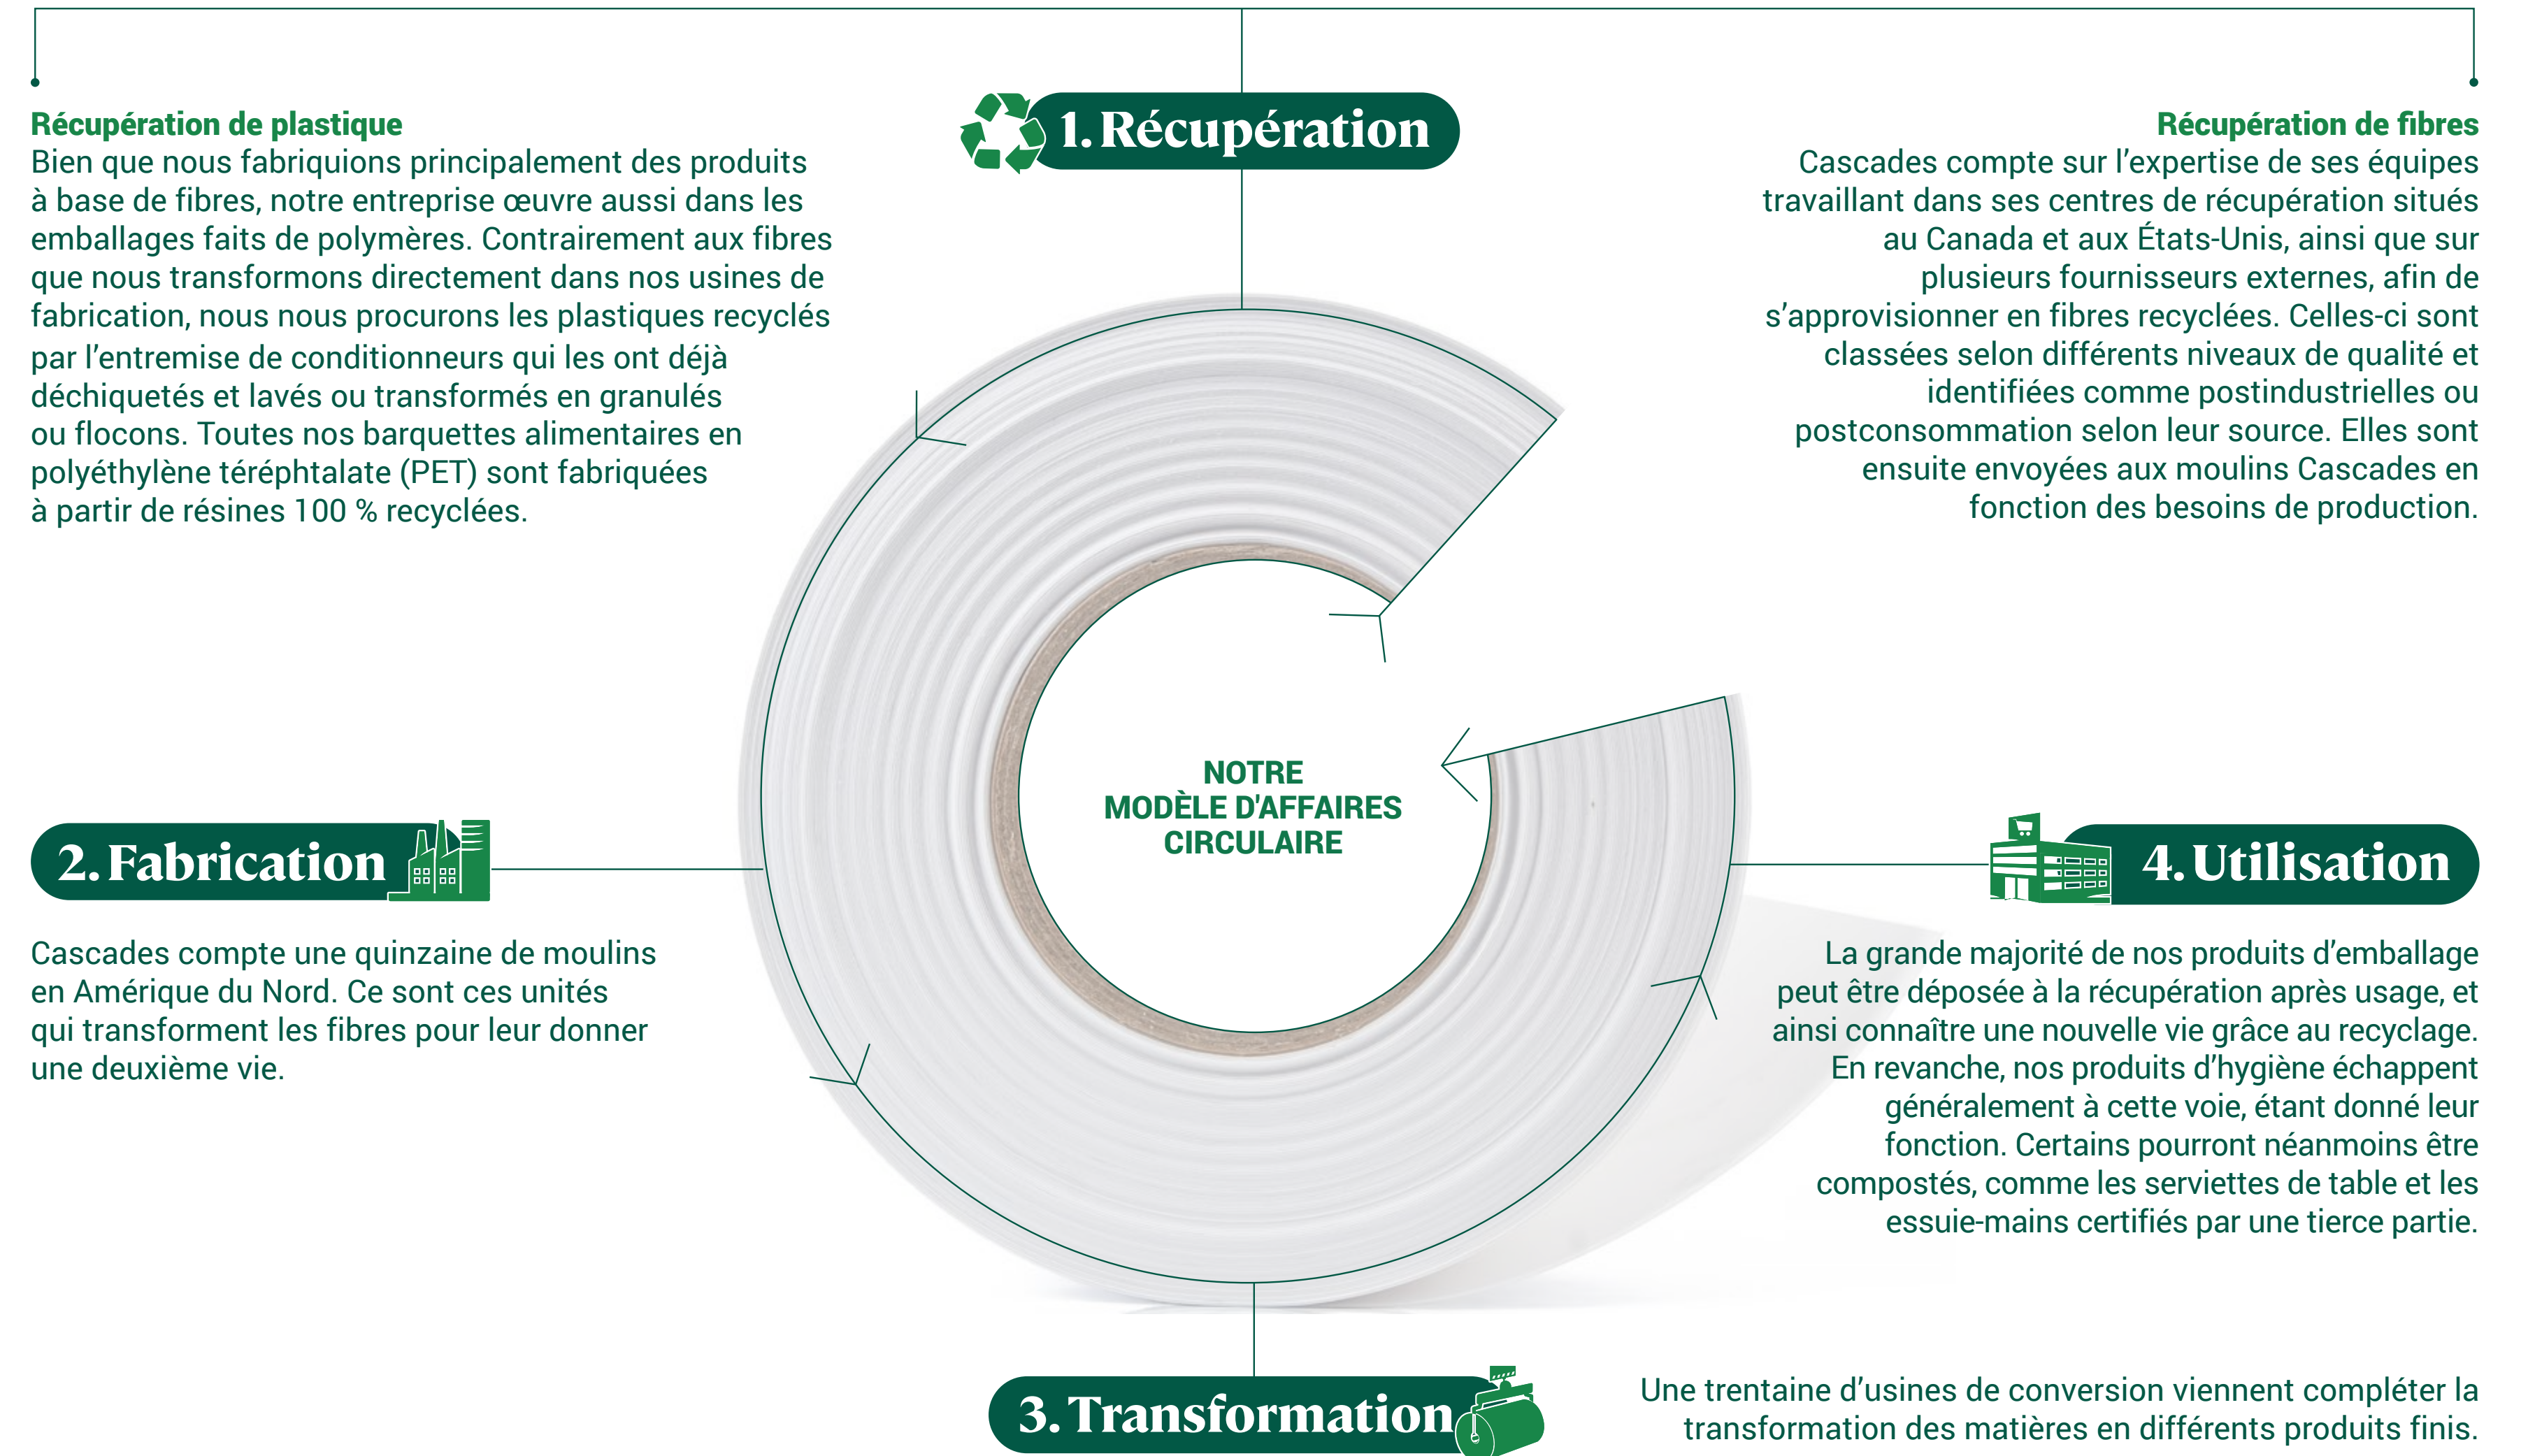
Récupération de plastique
Bien que nous fabriquions principalement des produits à base de fibres, notre entreprise œuvre aussi dans les emballages faits de polymères. Contrairement aux fibres que nous transformons directement dans nos usines de fabrication, nous nous procurons les plastiques recyclés par l'entremise de conditionneurs qui les ont déjà déchiquetés et lavés ou transformés en granulés ou flocons. Toutes nos barquettes alimentaires en polyéthylène téréphtalate (PET) sont fabriquées à partir de résines 100 % recyclées.

1. Récupération

Récupération de fibres
Cascades compte sur l'expertise de ses équipes travaillant dans ses centres de récupération situés au Canada et aux États-Unis, ainsi que sur plusieurs fournisseurs externes, afin de s'approvisionner en fibres recyclées. Celles-ci sont classées selon différents niveaux de qualité et identifiées comme postindustrielles ou postconsommation selon leur source. Elles sont ensuite envoyées aux moulins Cascades en fonction des besoins de production.

NOTRE MODÈLE D'AFFAIRES CIRCULAIRE

2. Fabrication

Cascades compte une quinzaine de moulins en Amérique du Nord. Ce sont ces unités qui transforment les fibres pour leur donner une deuxième vie.

4. Utilisation

La grande majorité de nos produits d'emballage peut être déposée à la récupération après usage, et ainsi connaître une nouvelle vie grâce au recyclage. En revanche, nos produits d'hygiène échappent généralement à cette voie, étant donné leur fonction. Certains pourront néanmoins être compostés, comme les serviettes de table et les essuie-mains certifiés par une tierce partie.

3. Transformation

Une trentaine d'usines de conversion viennent compléter la transformation des matières en différents produits finis.